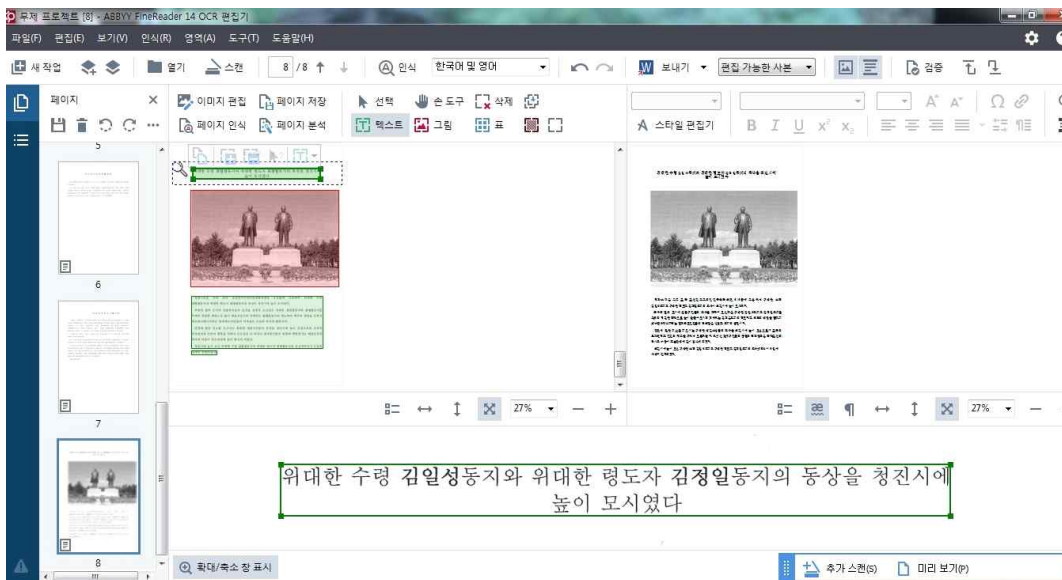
무제 프로젝트 [8] - ABBYY FineReader 14 OCR 편집기

파일(F) 편집(E) 보기(V) 인식(R) 영역(A) 도구(T) 도움말(H)

새 작업 열기 스캔 8 /8 인식 한국어 및 영어 보내기 편집 가능한 사본 검증

페이지 이미지 편집 페이지 저장 선택 손 도구 삭제 페이지 인식 페이지 분석 텍스트 그림 표 스타일 편집기

5

6

7

8

27%

27%

위대한 수령 **김일성**동지와 위대한 령도자 **김정일**동지의 동상을 청진시에 높이 모시였다

확대/축소 창 표시 추가 스캔(S) 미리 보기(P)